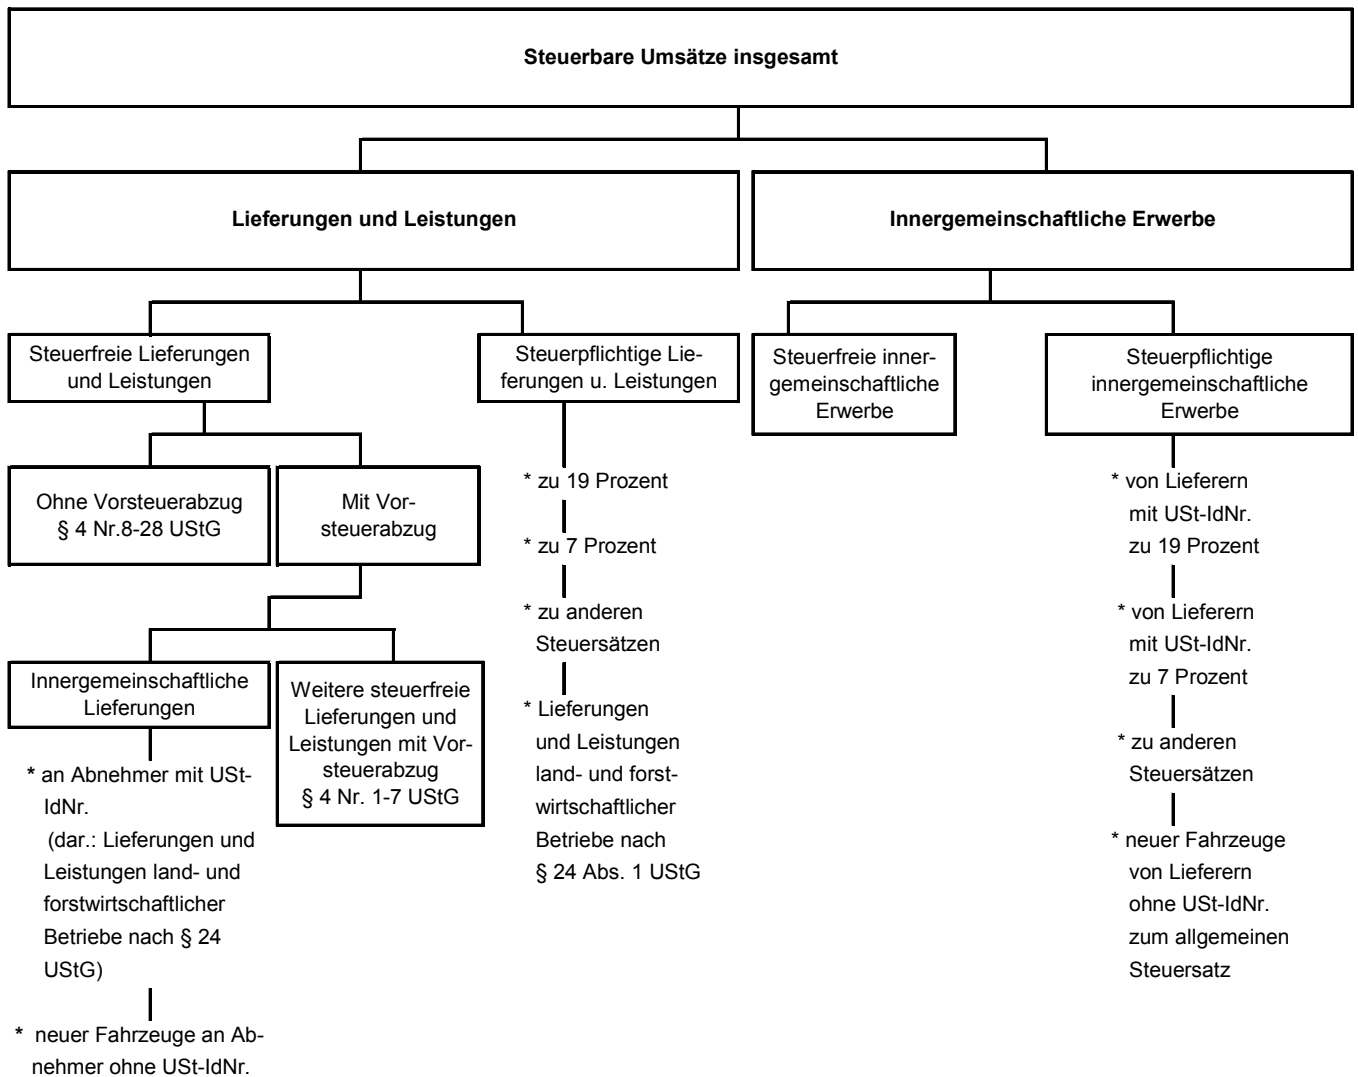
Steuerbare Umsätze insgesamt

Lieferungen und Leistungen

Innergemeinschaftliche Erwerbe

Steuerfreie Lieferungen und Leistungen

Steuerpflichtige Lieferungen u. Leistungen

Steuerfreie innergemeinschaftliche Erwerbe

Steuerpflichtige innergemeinschaftliche Erwerbe

Ohne Vorsteuerabzug § 4 Nr.8-28 UStG

Mit Vorsteuerabzug

Innergemeinschaftliche Lieferungen

* an Abnehmer mit USt-IdNr. (dar.: Lieferungen und Leistungen land- und forstwirtschaftlicher Betriebe nach § 24 UStG)

* neuer Fahrzeuge an Abnehmer ohne USt-IdNr.

Weitere steuerfreie Lieferungen und Leistungen mit Vorsteuerabzug § 4 Nr. 1-7 UStG

* zu 19 Prozent

* zu 7 Prozent

* zu anderen Steuersätzen

* Lieferungen und Leistungen land- und forstwirtschaftlicher Betriebe nach § 24 Abs. 1 UStG

* von Lieferern mit USt-IdNr. zu 19 Prozent

* von Lieferern mit USt-IdNr. zu 7 Prozent

* zu anderen Steuersätzen

* neuer Fahrzeuge von Lieferern ohne USt-IdNr. zum allgemeinen Steuersatz